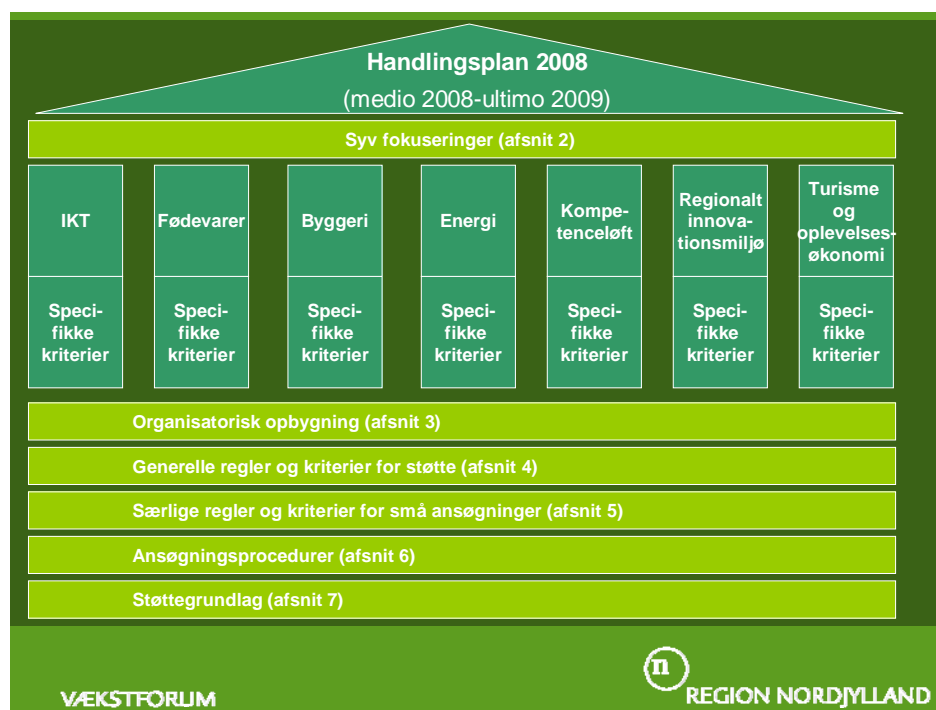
Handlingsplan 2008

(medio 2008-ultimo 2009)

Syv fokuseringer (afsnit 2)

| IKT | Fødevarer | Byggeri | Energi | Kompetenceløft | Regionalt innovationsmiljø | Turisme og oplevelsesøkonomi |
|---|---|---|---|---|---|---|
| Specifikke kriterier | Specifikke kriterier | Specifikke kriterier | Specifikke kriterier | Specifikke kriterier | Specifikke kriterier | Specifikke kriterier |

Organisatorisk opbygning (afsnit 3)

Generelle regler og kriterier for støtte (afsnit 4)

Særlige regler og kriterier for små ansøgninger (afsnit 5)

Ansøgningsprocedurer (afsnit 6)

Støttegrundlag (afsnit 7)

VÆKSTFORUM

REGION NORDJYLLAND